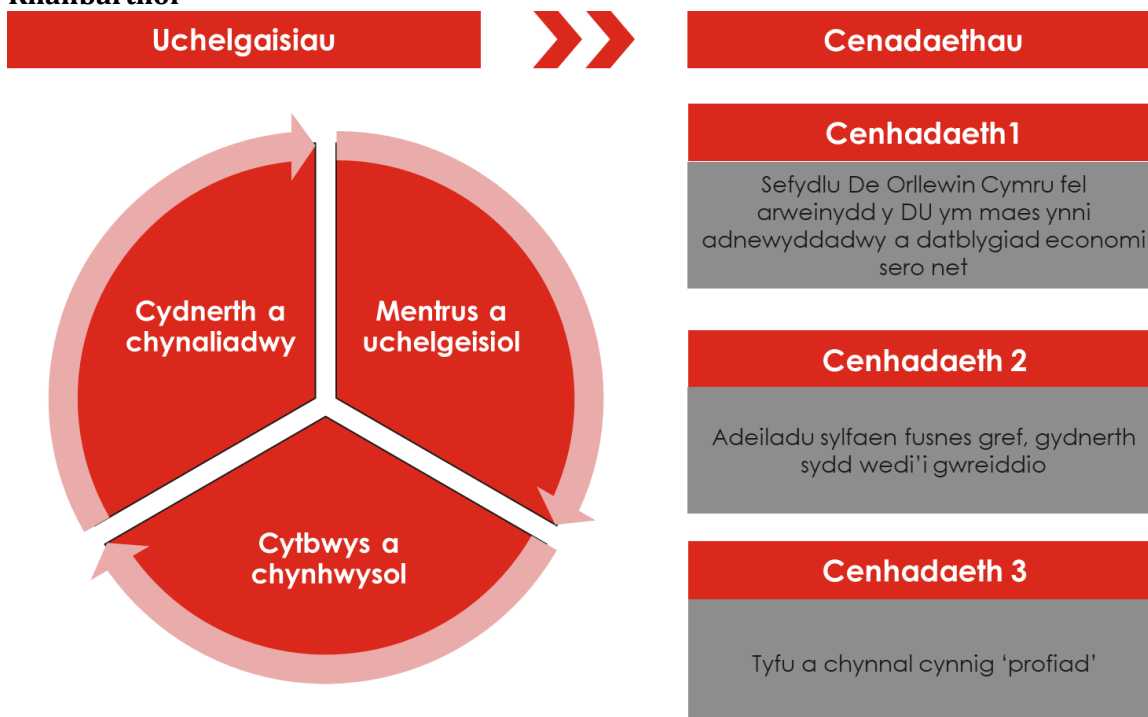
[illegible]

Uchelgaisiau

Cenadaethau

Cydnerth a chynaliadwy

Mentrus a uchelgeisiol

Cytbwys a chynhwysol

Cenhadaeth1

Sefydlu De Orllewin Cymru fel arweinydd y DU ym maes ynni adnewyddadwy a datblygiad economi sero net

Cenhadaeth 2

Adeiladu sylfaen fusnes gref, gydnerth sydd wedi'i gwreiddio

Cenhadaeth 3

Tyfu a chynnal cynnig 'profiad'